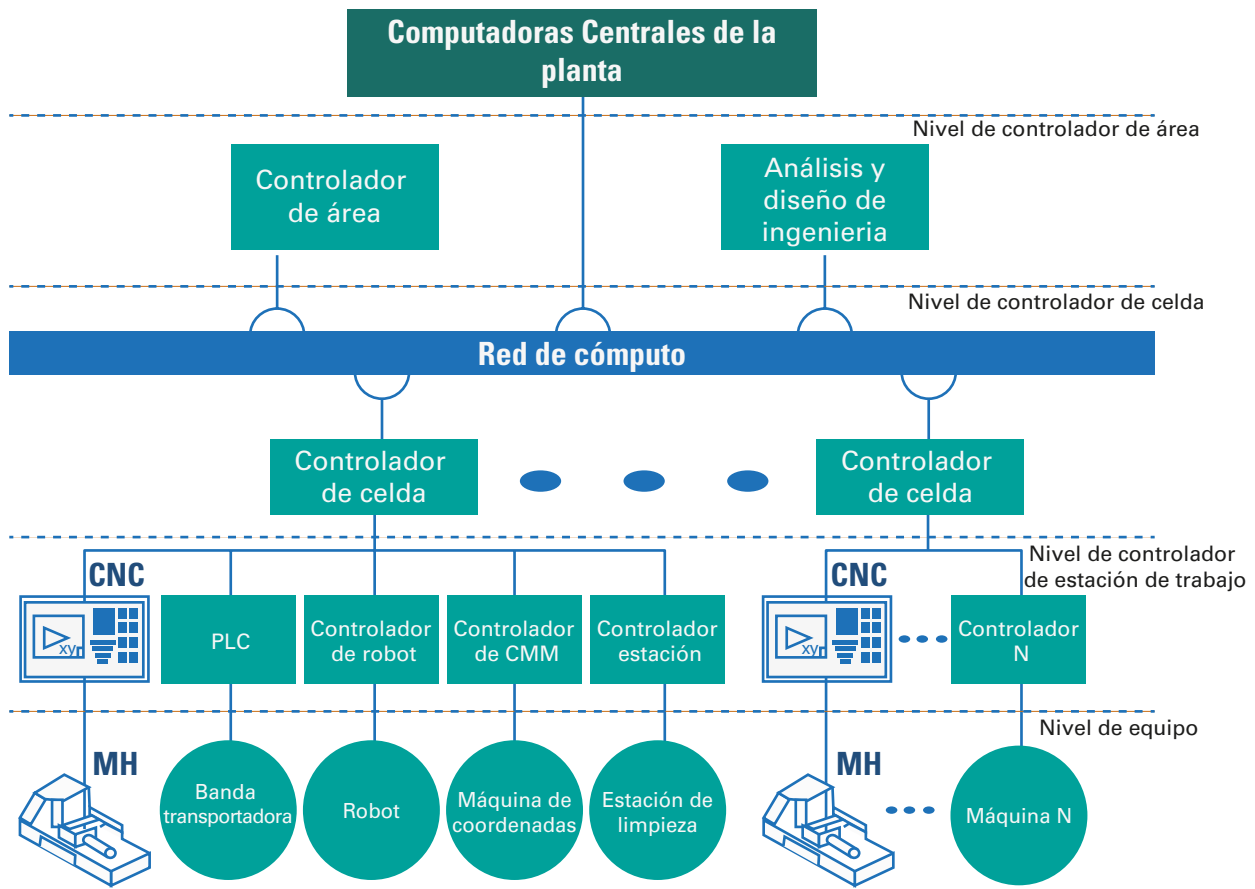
Computadoras Centrales de la planta

Nivel de controlador de área

Controlador de área

Análisis y diseño de ingenieria

Nivel de controlador de celda

Red de cómputo

Controlador de celda

Controlador de celda

Nivel de controlador de estación de trabajo

CNC

xy

PLC

Controlador de robot

Controlador de CMM

Controlador estación

CNC

xy

Controlador N

Nivel de equipo

MH

Banda transportadora

Robot

Máquina de coordenadas

Estación de limpieza

MH

Máquina N